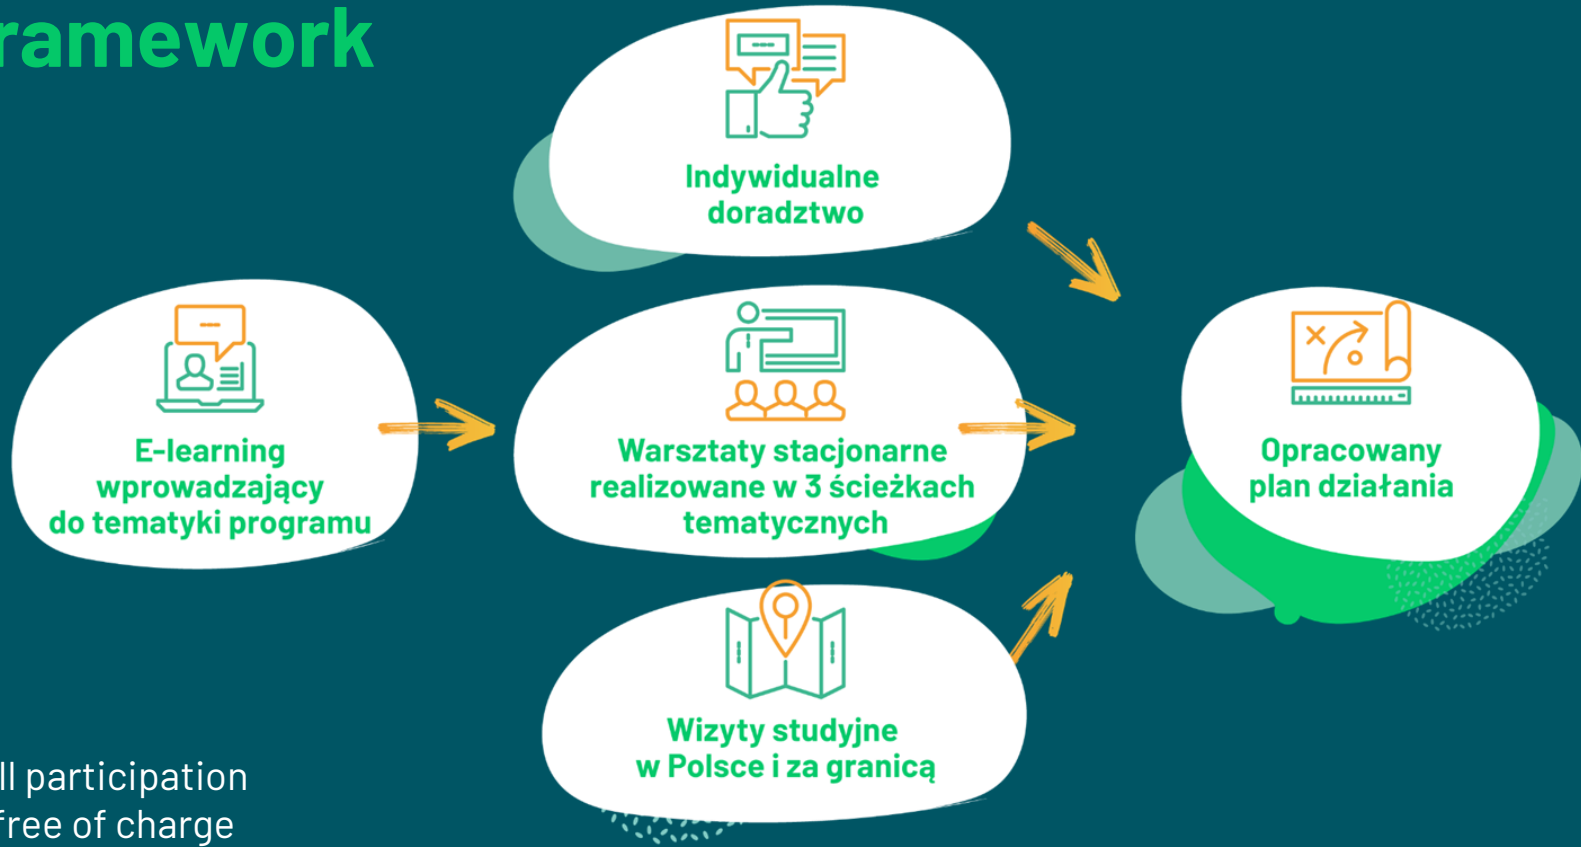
ramework

Indywidualne doradztwo

E-learning wprowadzający do tematyki programu

Warsztaty stacjonarne realizowane w 3 ścieżkach tematycznych

Opracowany plan działania

Wizyty studyjne w Polsce i za granicą

ll participation
free of charge